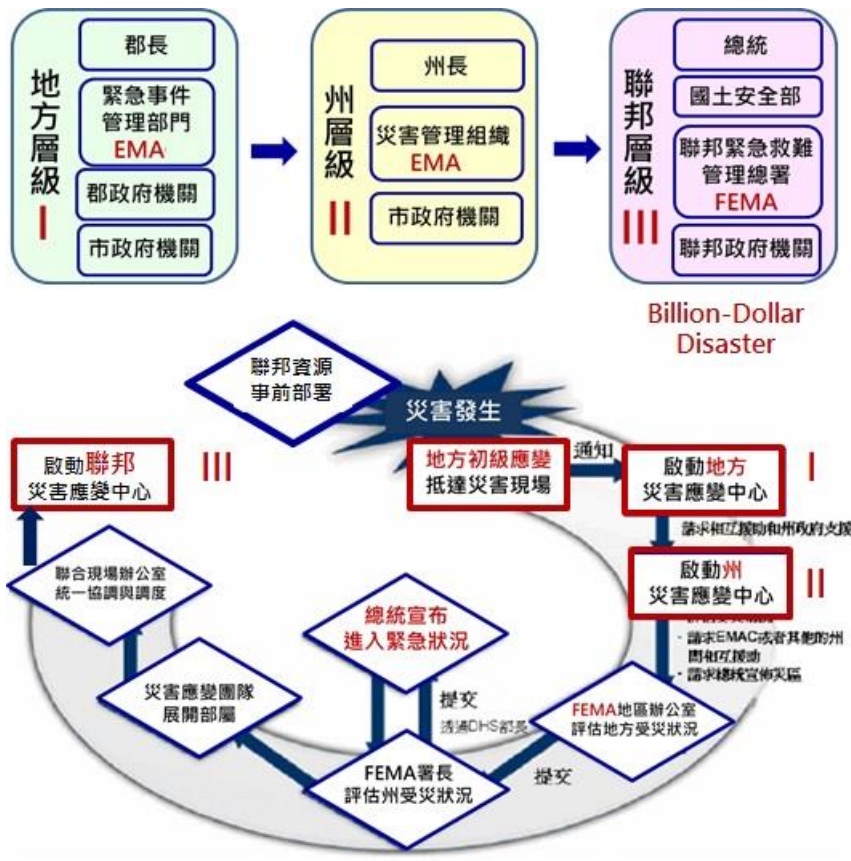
地方層級
I
郡長
緊急事件管理部門
EMA
郡政府機關
市政府機關

州層級
II
州長
災害管理組織
EMA
市政府機關

聯邦層級
III
總統
國土安全部
聯邦緊急救難管理總署
FEMA
聯邦政府機關

Billion-Dollar Disaster

聯邦資源事前部署

災害發生

啟動聯邦災害應變中心
III

地方初級應變抵達災害現場
通知
啟動地方災害應變中心
I

請求相互援助和州政府支援

啟動州災害應變中心
II

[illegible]
請求EMAC或者其他的州間相互援助
請求總統宣佈災區

聯合現場辦公室統一協調與調度

總統宣布進入緊急狀況

提交
透過DHS部長

災害應變團隊展開部屬

FEMA地區辦公室評估地方受災狀況

FEMA署長評估州受災狀況

提交